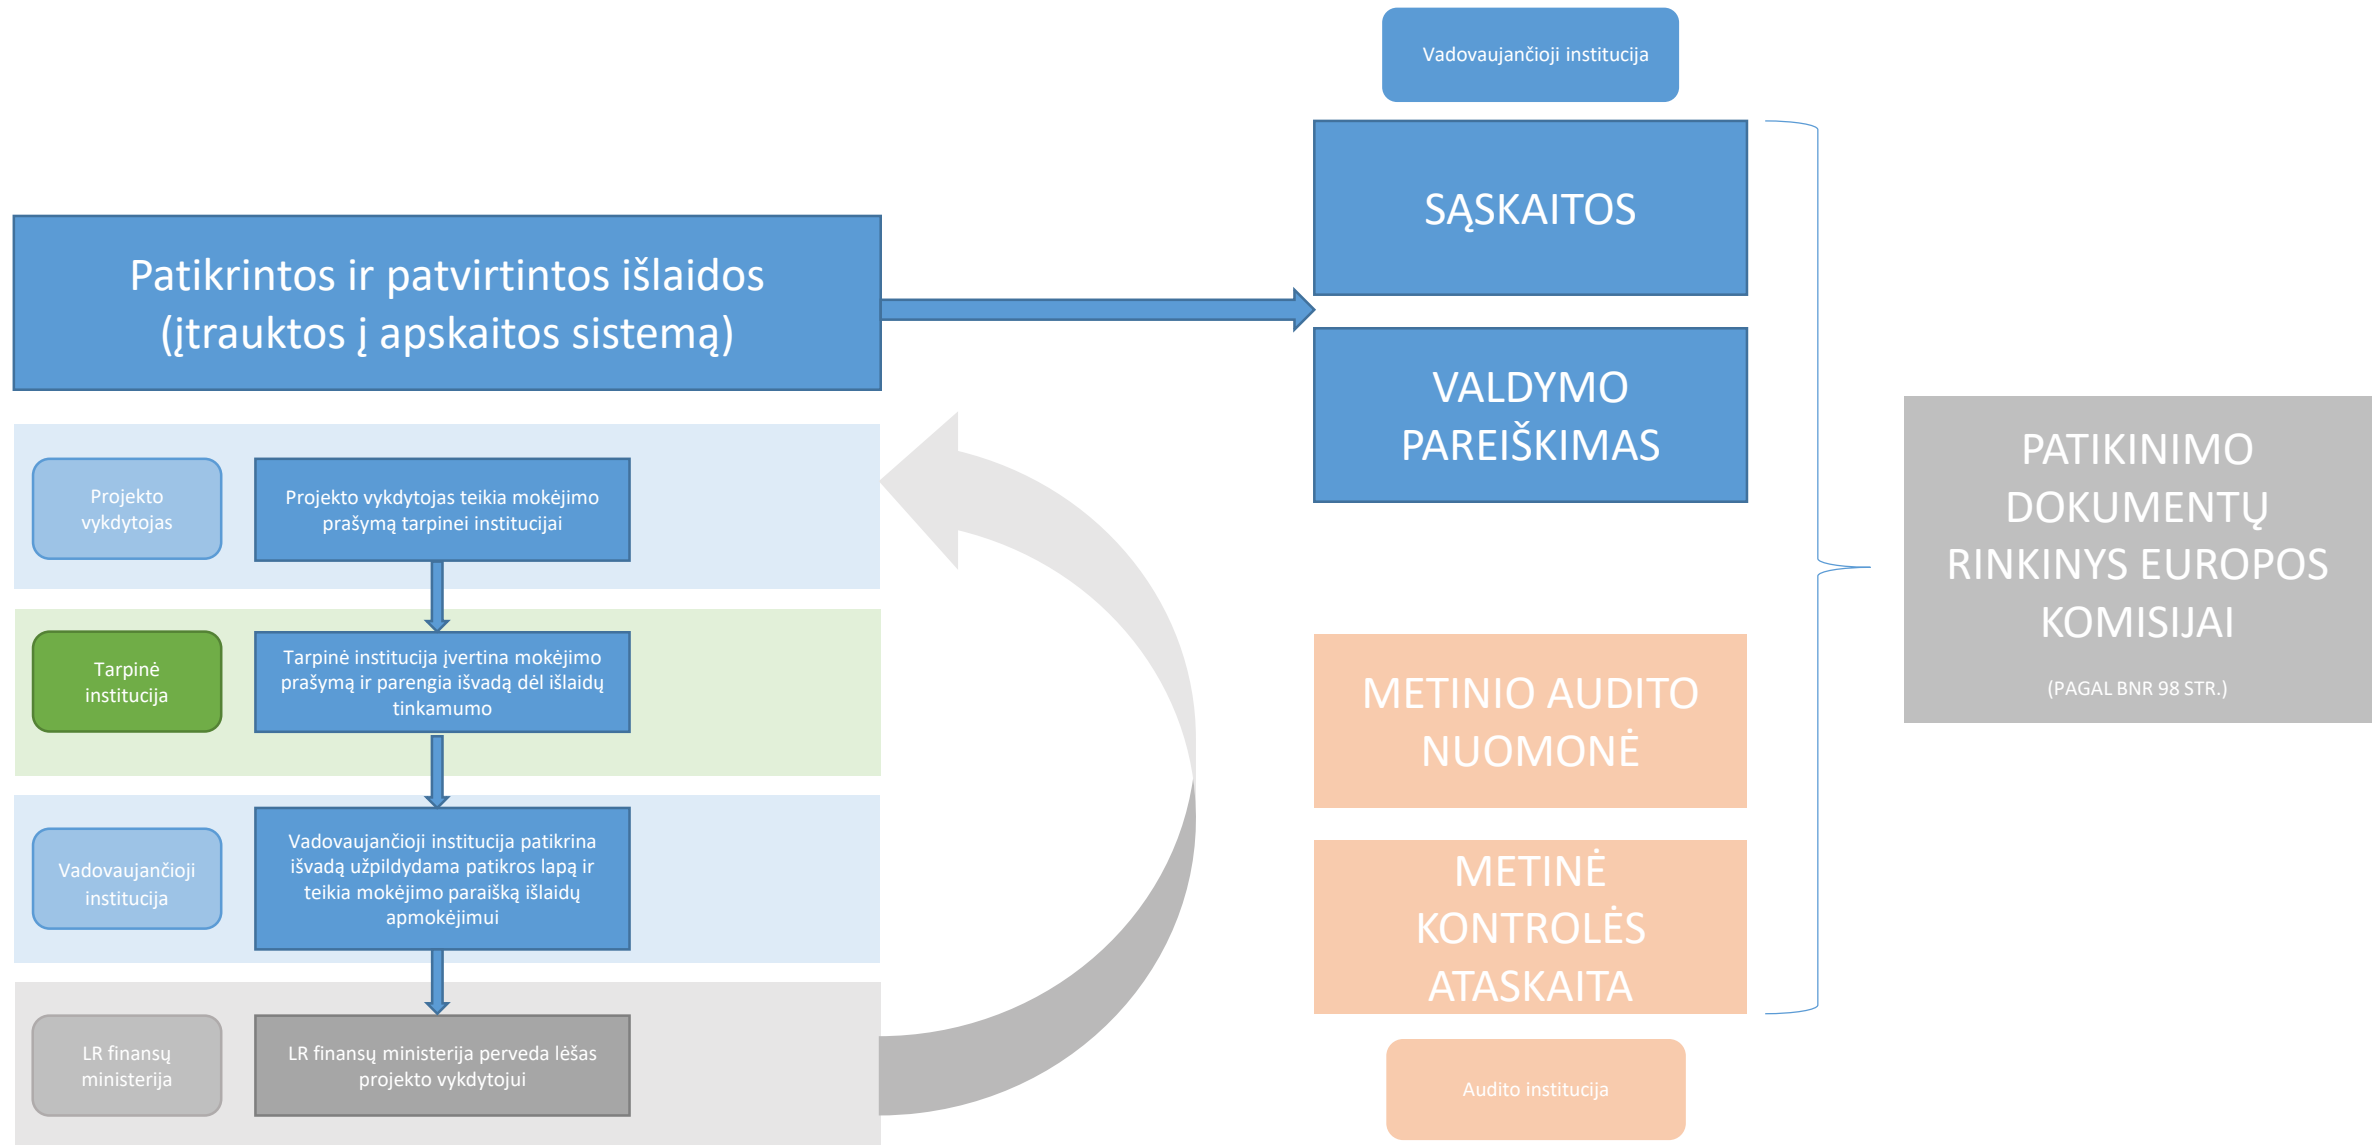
Vadovaujančioji institucija

Patikrintos ir patvirtintos išlaidos (įtrauktos į apskaitos sistemą)

SĄSKAITOS

VALDYMO PAREIŠKIMAS

Projekto vykdytojas

Projekto vykdytojas teikia mokėjimo prašymą tarpinei institucijai

Tarpinė institucija

Tarpinė institucija įvertina mokėjimo prašymą ir parengia išvadą dėl išlaidų tinkamumo

Vadovaujančioji institucija

Vadovaujančioji institucija patikrina išvadą užpildydama patikros lapą ir teikia mokėjimo paraišką išlaidų apmokėjimui

LR finansų ministerija

LR finansų ministerija perveda lėšas projekto vykdytojui

PATIKINIMO DOKUMENTŲ RINKINYS EUROPOS KOMISIJAI

(PAGAL BNR 98 STR.)

METINIO AUDITO NUOMONĖ

METINĖ KONTROLĖS ATASKAITA

Audito institucija